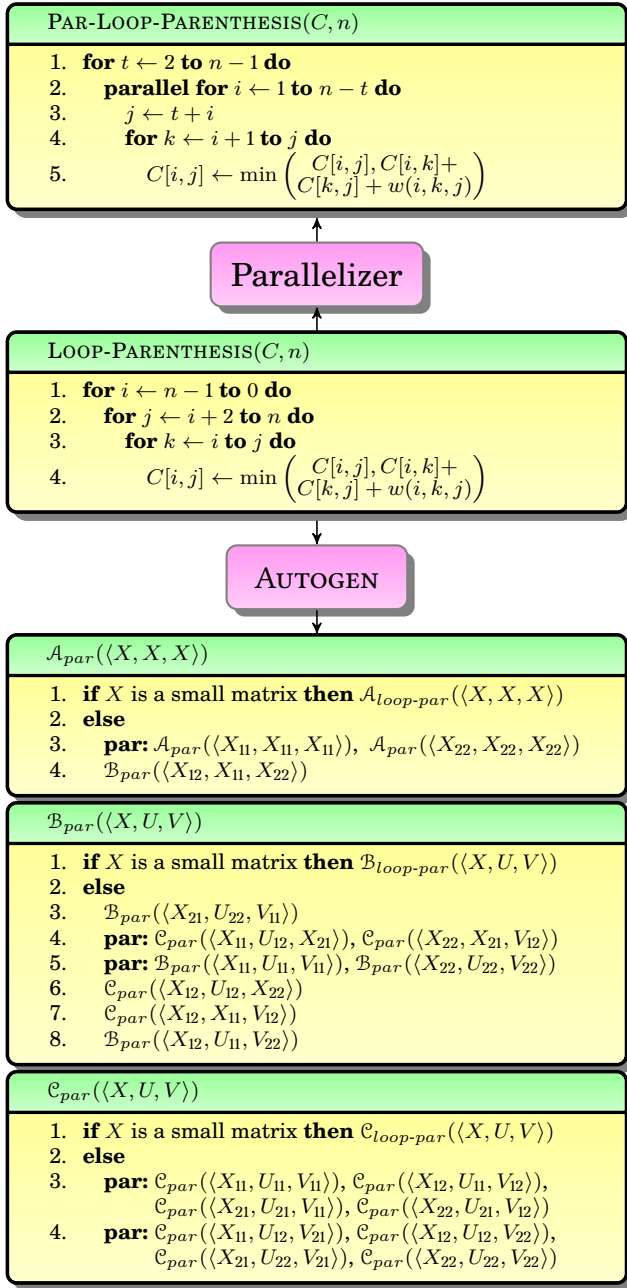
PAR-LOOP-PARENTHESIS$(C, n)$

1. **for** $t \leftarrow 2$ **to** $n-1$ **do**
2. **parallel for** $i \leftarrow 1$ **to** $n-t$ **do**
3. $j \leftarrow t+i$
4. **for** $k \leftarrow i+1$ **to** $j$ **do**
5. $C[i,j] \leftarrow \min\begin{pmatrix} C[i,j], C[i,k]+ \\ C[k,j]+w(i,k,j) \end{pmatrix}$

Parallelizer

LOOP-PARENTHESIS$(C, n)$

1. **for** $i \leftarrow n-1$ **to** $0$ **do**
2. **for** $j \leftarrow i+2$ **to** $n$ **do**
3. **for** $k \leftarrow i$ **to** $j$ **do**
4. $C[i,j] \leftarrow \min\begin{pmatrix} C[i,j], C[i,k]+ \\ C[k,j]+w(i,k,j) \end{pmatrix}$

AUTOGEN

$\mathcal{A}_{par}(\langle X, X, X\rangle)$

1. **if** $X$ is a small matrix **then** $\mathcal{A}_{loop\text{-}par}(\langle X, X, X\rangle)$
2. **else**
3. **par:** $\mathcal{A}_{par}(\langle X_{11}, X_{11}, X_{11}\rangle)$, $\mathcal{A}_{par}(\langle X_{22}, X_{22}, X_{22}\rangle)$
4. $\mathcal{B}_{par}(\langle X_{12}, X_{11}, X_{22}\rangle)$

$\mathcal{B}_{par}(\langle X, U, V\rangle)$

1. **if** $X$ is a small matrix **then** $\mathcal{B}_{loop\text{-}par}(\langle X, U, V\rangle)$
2. **else**
3. $\mathcal{B}_{par}(\langle X_{21}, U_{22}, V_{11}\rangle)$
4. **par:** $\mathcal{C}_{par}(\langle X_{11}, U_{12}, X_{21}\rangle)$, $\mathcal{C}_{par}(\langle X_{22}, X_{21}, V_{12}\rangle)$
5. **par:** $\mathcal{B}_{par}(\langle X_{11}, U_{11}, V_{11}\rangle)$, $\mathcal{B}_{par}(\langle X_{22}, U_{22}, V_{22}\rangle)$
6. $\mathcal{C}_{par}(\langle X_{12}, U_{12}, X_{22}\rangle)$
7. $\mathcal{C}_{par}(\langle X_{12}, X_{11}, V_{12}\rangle)$
8. $\mathcal{B}_{par}(\langle X_{12}, U_{11}, V_{22}\rangle)$

$\mathcal{C}_{par}(\langle X, U, V\rangle)$

1. **if** $X$ is a small matrix **then** $\mathcal{C}_{loop\text{-}par}(\langle X, U, V\rangle)$
2. **else**
3. **par:** $\mathcal{C}_{par}(\langle X_{11}, U_{11}, V_{11}\rangle)$, $\mathcal{C}_{par}(\langle X_{12}, U_{11}, V_{12}\rangle)$, $\mathcal{C}_{par}(\langle X_{21}, U_{21}, V_{11}\rangle)$, $\mathcal{C}_{par}(\langle X_{22}, U_{21}, V_{12}\rangle)$
4. **par:** $\mathcal{C}_{par}(\langle X_{11}, U_{12}, V_{21}\rangle)$, $\mathcal{C}_{par}(\langle X_{12}, U_{12}, V_{22}\rangle)$, $\mathcal{C}_{par}(\langle X_{21}, U_{22}, V_{21}\rangle)$, $\mathcal{C}_{par}(\langle X_{22}, U_{22}, V_{22}\rangle)$